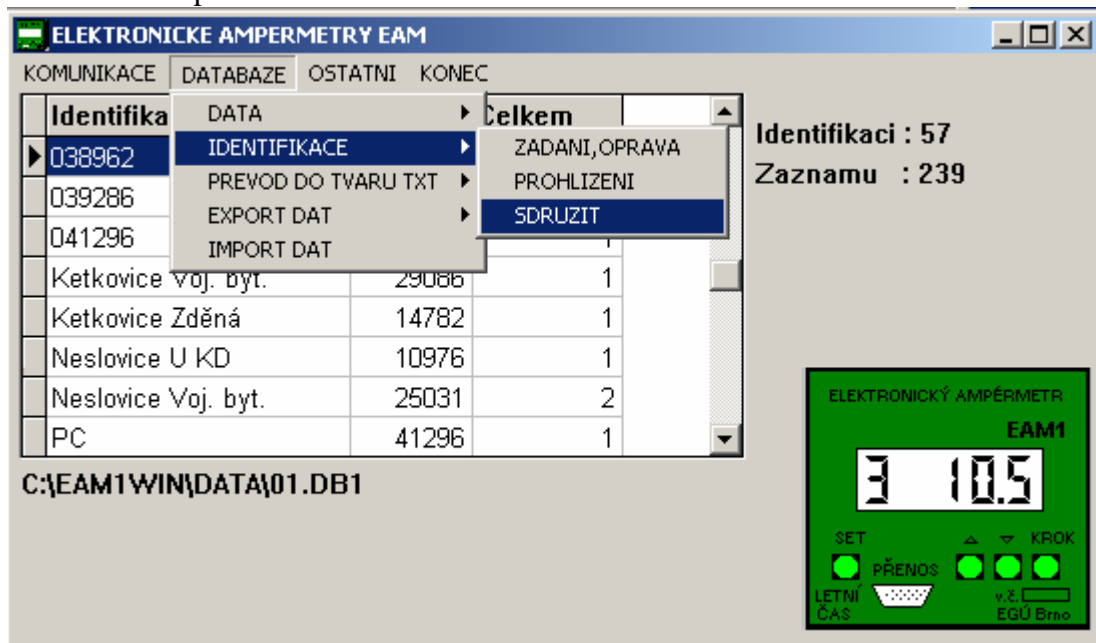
ELEKTRONICKE AMPERMETRY EAM

KOMUNIKACE DATABAZE OSTATNI KONEC

DATA
IDENTIFIKACE
PREVOD DO TVARU TXT
EXPORT DAT
IMPORT DAT

ZADANI,OPRAVA
PROHLIZENI
SDRUZIT

| Identifika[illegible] | | Celkem |
|---|---|---|
| 038962 | | |
| 039286 | | |
| 041296 | | 1 |
| Ketkovice Voj. byt. | 29086 | 1 |
| Ketkovice Zděná | 14782 | 1 |
| Neslovice U KD | 10976 | 1 |
| Neslovice Voj. byt. | 25031 | 2 |
| PC | 41296 | 1 |

Identifikaci : 57
Zaznamu : 239

C:\EAM1WIN\DATA\01.DB1

ELEKTRONICKÝ AMPÉRMETR
EAM1
3 10.5
SET
PŘENOS
KROK
LETNÍ ČAS
v.č.
EGÚ Brno